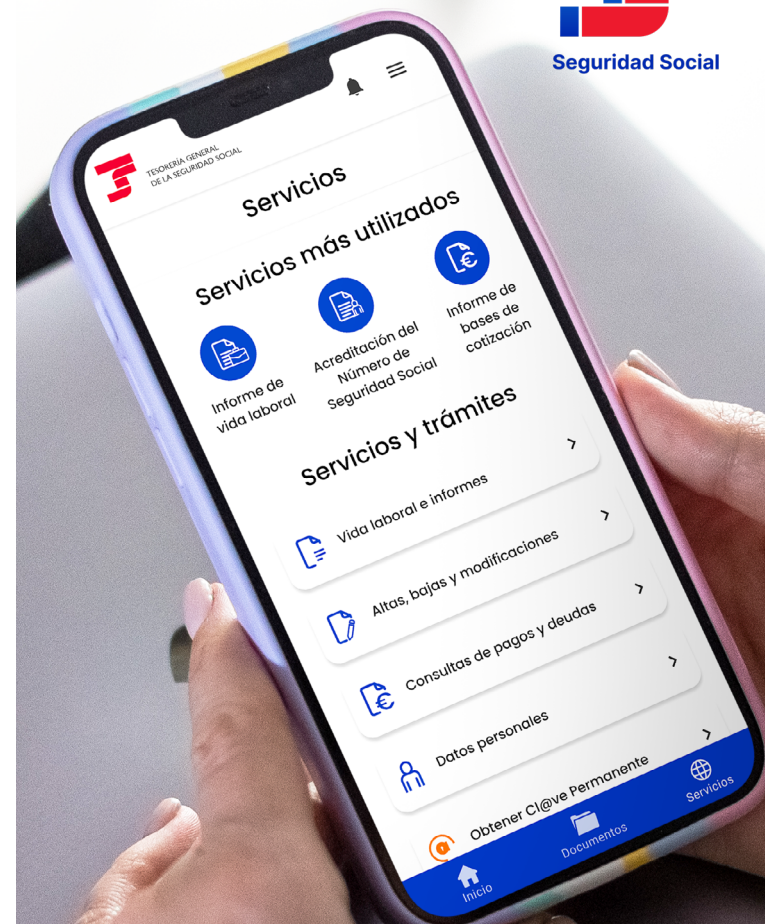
Seguridad Social

TESORERÍA GENERAL DE LA SEGURIDAD SOCIAL

Servicios

Servicios más utilizados

Informe de vida laboral

Acreditación del Número de Seguridad Social

Informe de bases de cotización

Servicios y trámites

Vida laboral e informes

Altas, bajas y modificaciones

Consultas de pagos y deudas

Datos personales

Obtener Cl@ve Permanente

Inicio

Documentos

Servicios